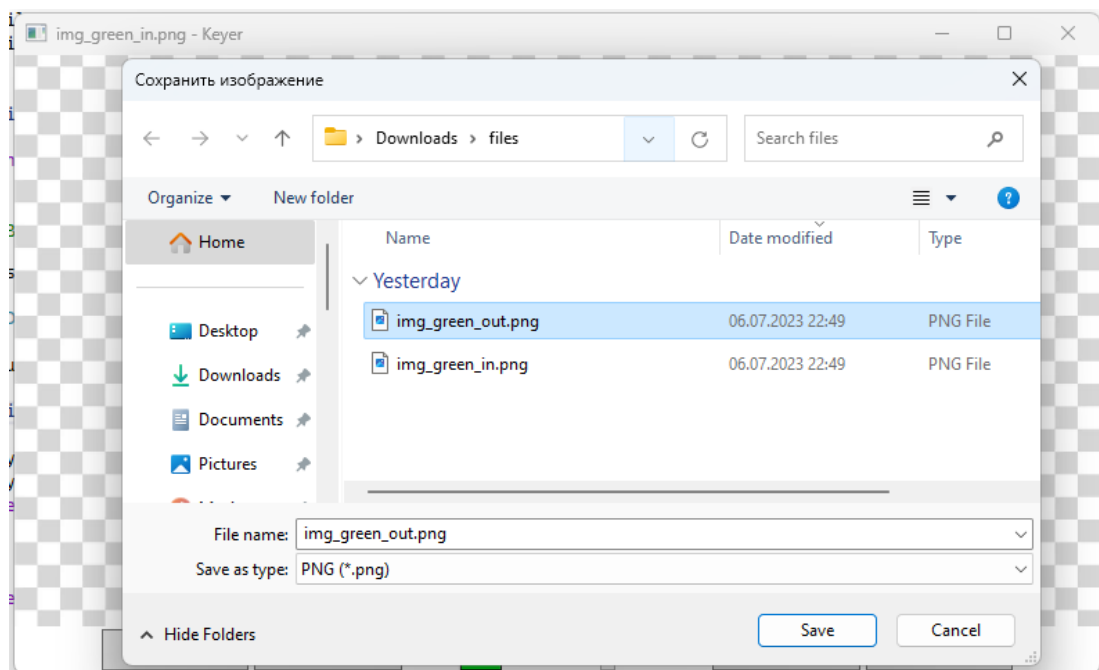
img_green_in.png - Keyer

Сохранить изображение

Downloads › files

Search files

Organize ▾ New folder

Home

Desktop

Downloads

Documents

Pictures

| Name | Date modified | Type |
|---|---|---|
| Yesterday | | |
| img_green_out.png | 06.07.2023 22:49 | PNG File |
| img_green_in.png | 06.07.2023 22:49 | PNG File |

File name: img_green_out.png

Save as type: PNG (*.png)

Hide Folders

Save

Cancel